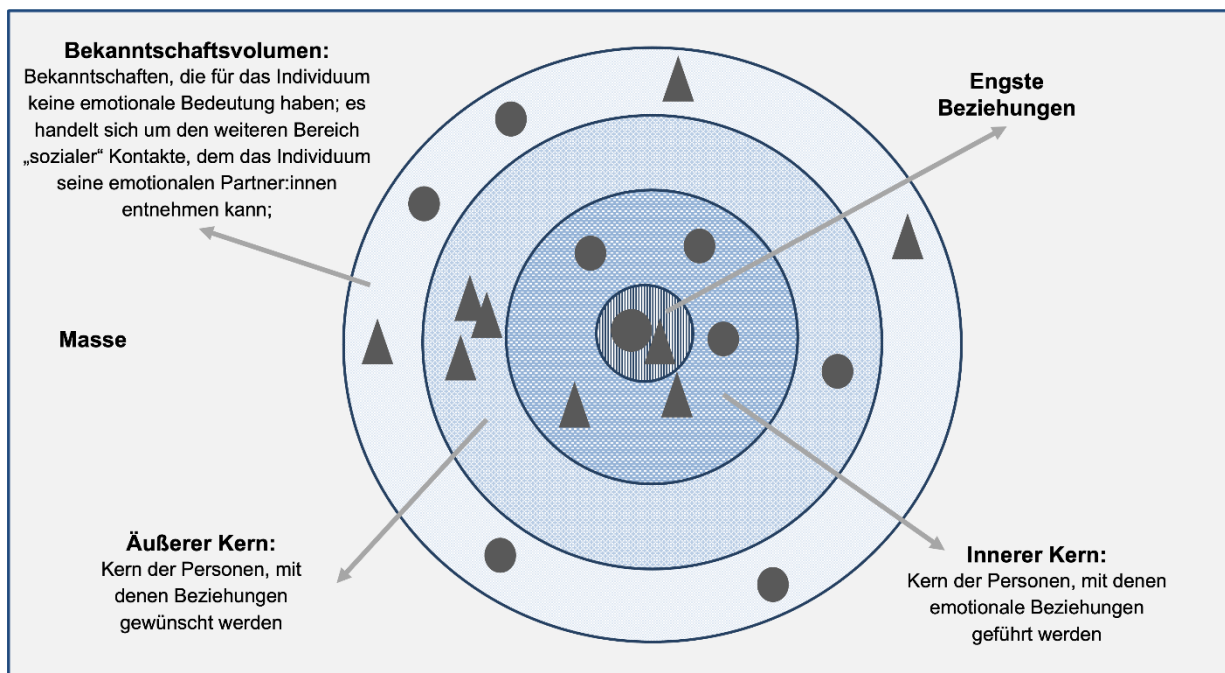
**Bekanntschaftsvolumen:**
Bekanntschaften, die für das Individuum keine emotionale Bedeutung haben; es handelt sich um den weiteren Bereich „sozialer“ Kontakte, dem das Individuum seine emotionalen Partner:innen entnehmen kann;

**Engste Beziehungen**

**Masse**

**Äußerer Kern:**
Kern der Personen, mit denen Beziehungen gewünscht werden

**Innerer Kern:**
Kern der Personen, mit denen emotionale Beziehungen geführt werden